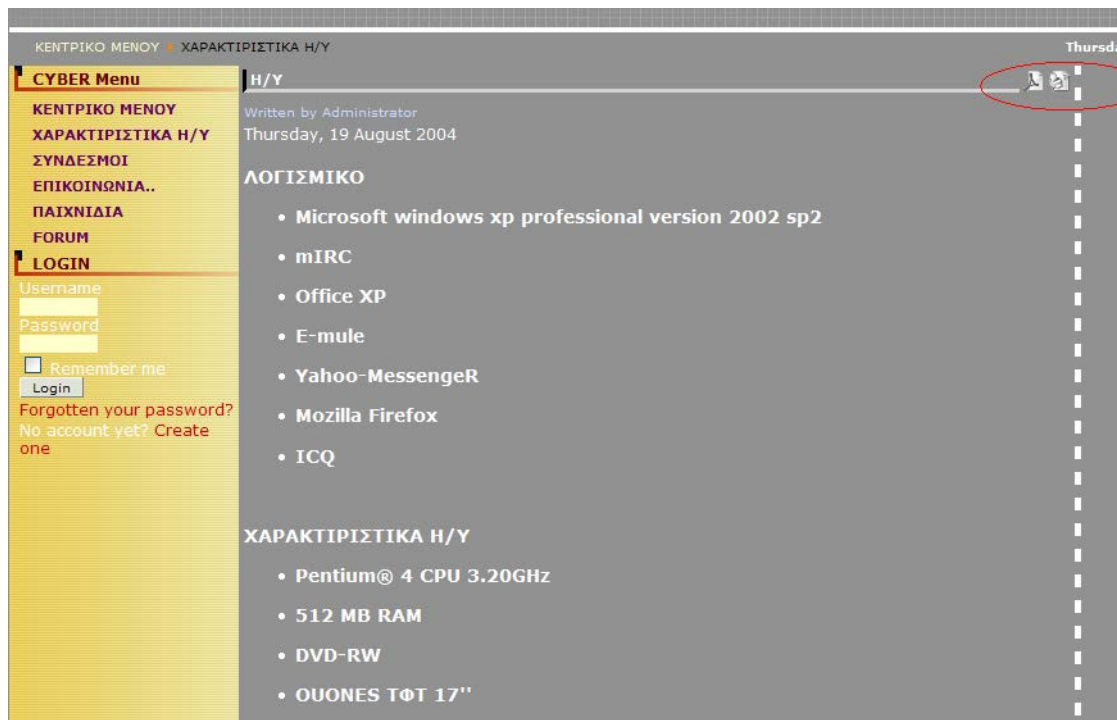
ΚΕΝΤΡΙΚΟ ΜΕΝΟΥ » ΧΑΡΑΚΤΙΡΙΣΤΙΚΑ Η/Υ

Thursd

CYBER Menu

ΚΕΝΤΡΙΚΟ ΜΕΝΟΥ
ΧΑΡΑΚΤΙΡΙΣΤΙΚΑ Η/Υ
ΣΥΝΔΕΣΜΟΙ
ΕΠΙΚΟΙΝΩΝΙΑ..
ΠΑΙΧΝΙΔΙΑ
FORUM

LOGIN

Username

Password

Remember me

Login

Forgotten your password?

No account yet? Create one

H/Y

Written by Administrator
Thursday, 19 August 2004

ΛΟΓΙΣΜΙΚΟ

• Microsoft windows xp professional version 2002 sp2
• mIRC
• Office XP
• E-mule
• Yahoo-MessengeR
• Mozilla Firefox
• ICQ

ΧΑΡΑΚΤΙΡΙΣΤΙΚΑ Η/Υ

• Pentium® 4 CPU 3.20GHz
• 512 MB RAM
• DVD-RW
• OUONES TΦT 17''